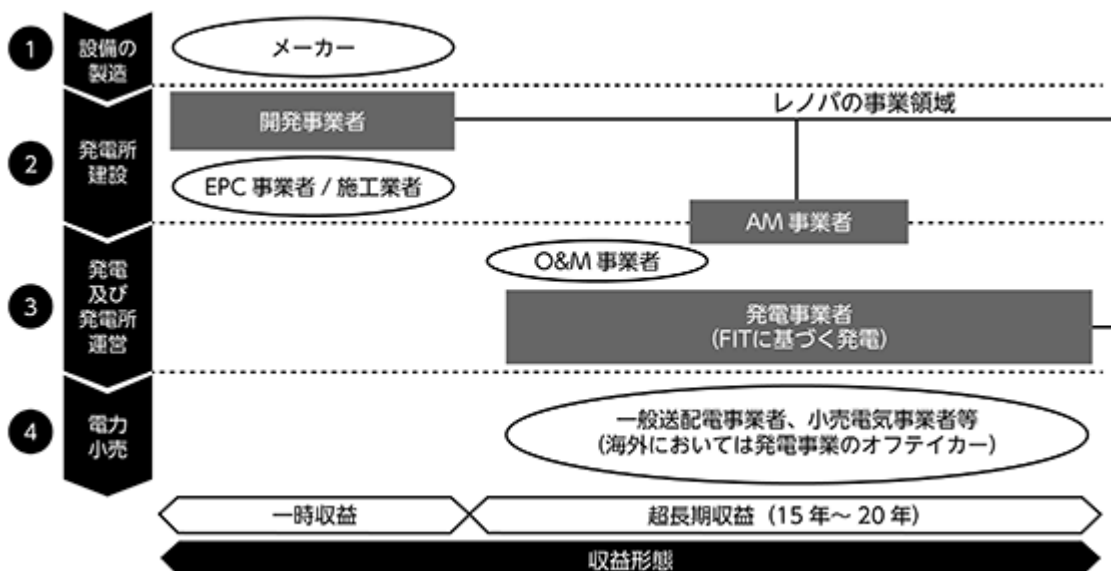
1
設備の製造

メーカー

2
発電所建設

開発事業者

レノバの事業領域

EPC 事業者 / 施工業者

AM 事業者

3
発電及び発電所運営

O&M 事業者

発電事業者
(FITに基づく発電)

4
電力小売

一般送配電事業者、小売電気事業者等
(海外においては発電事業のオフテイカー)

一時収益

超長期収益（15 年～ 20 年）

収益形態